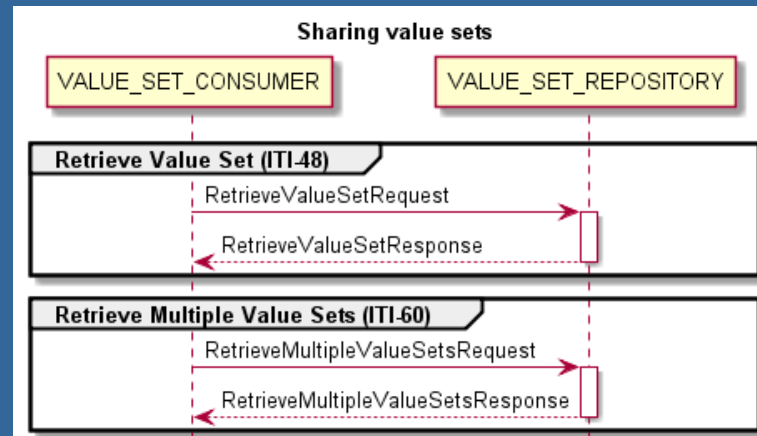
Sharing value sets

VALUE_SET_CONSUMER

VALUE_SET_REPOSITORY

Retrieve Value Set (ITI-48)

RetrieveValueSetRequest

RetrieveValueSetResponse

Retrieve Multiple Value Sets (ITI-60)

RetrieveMultipleValueSetsRequest

RetrieveMultipleValueSetsResponse